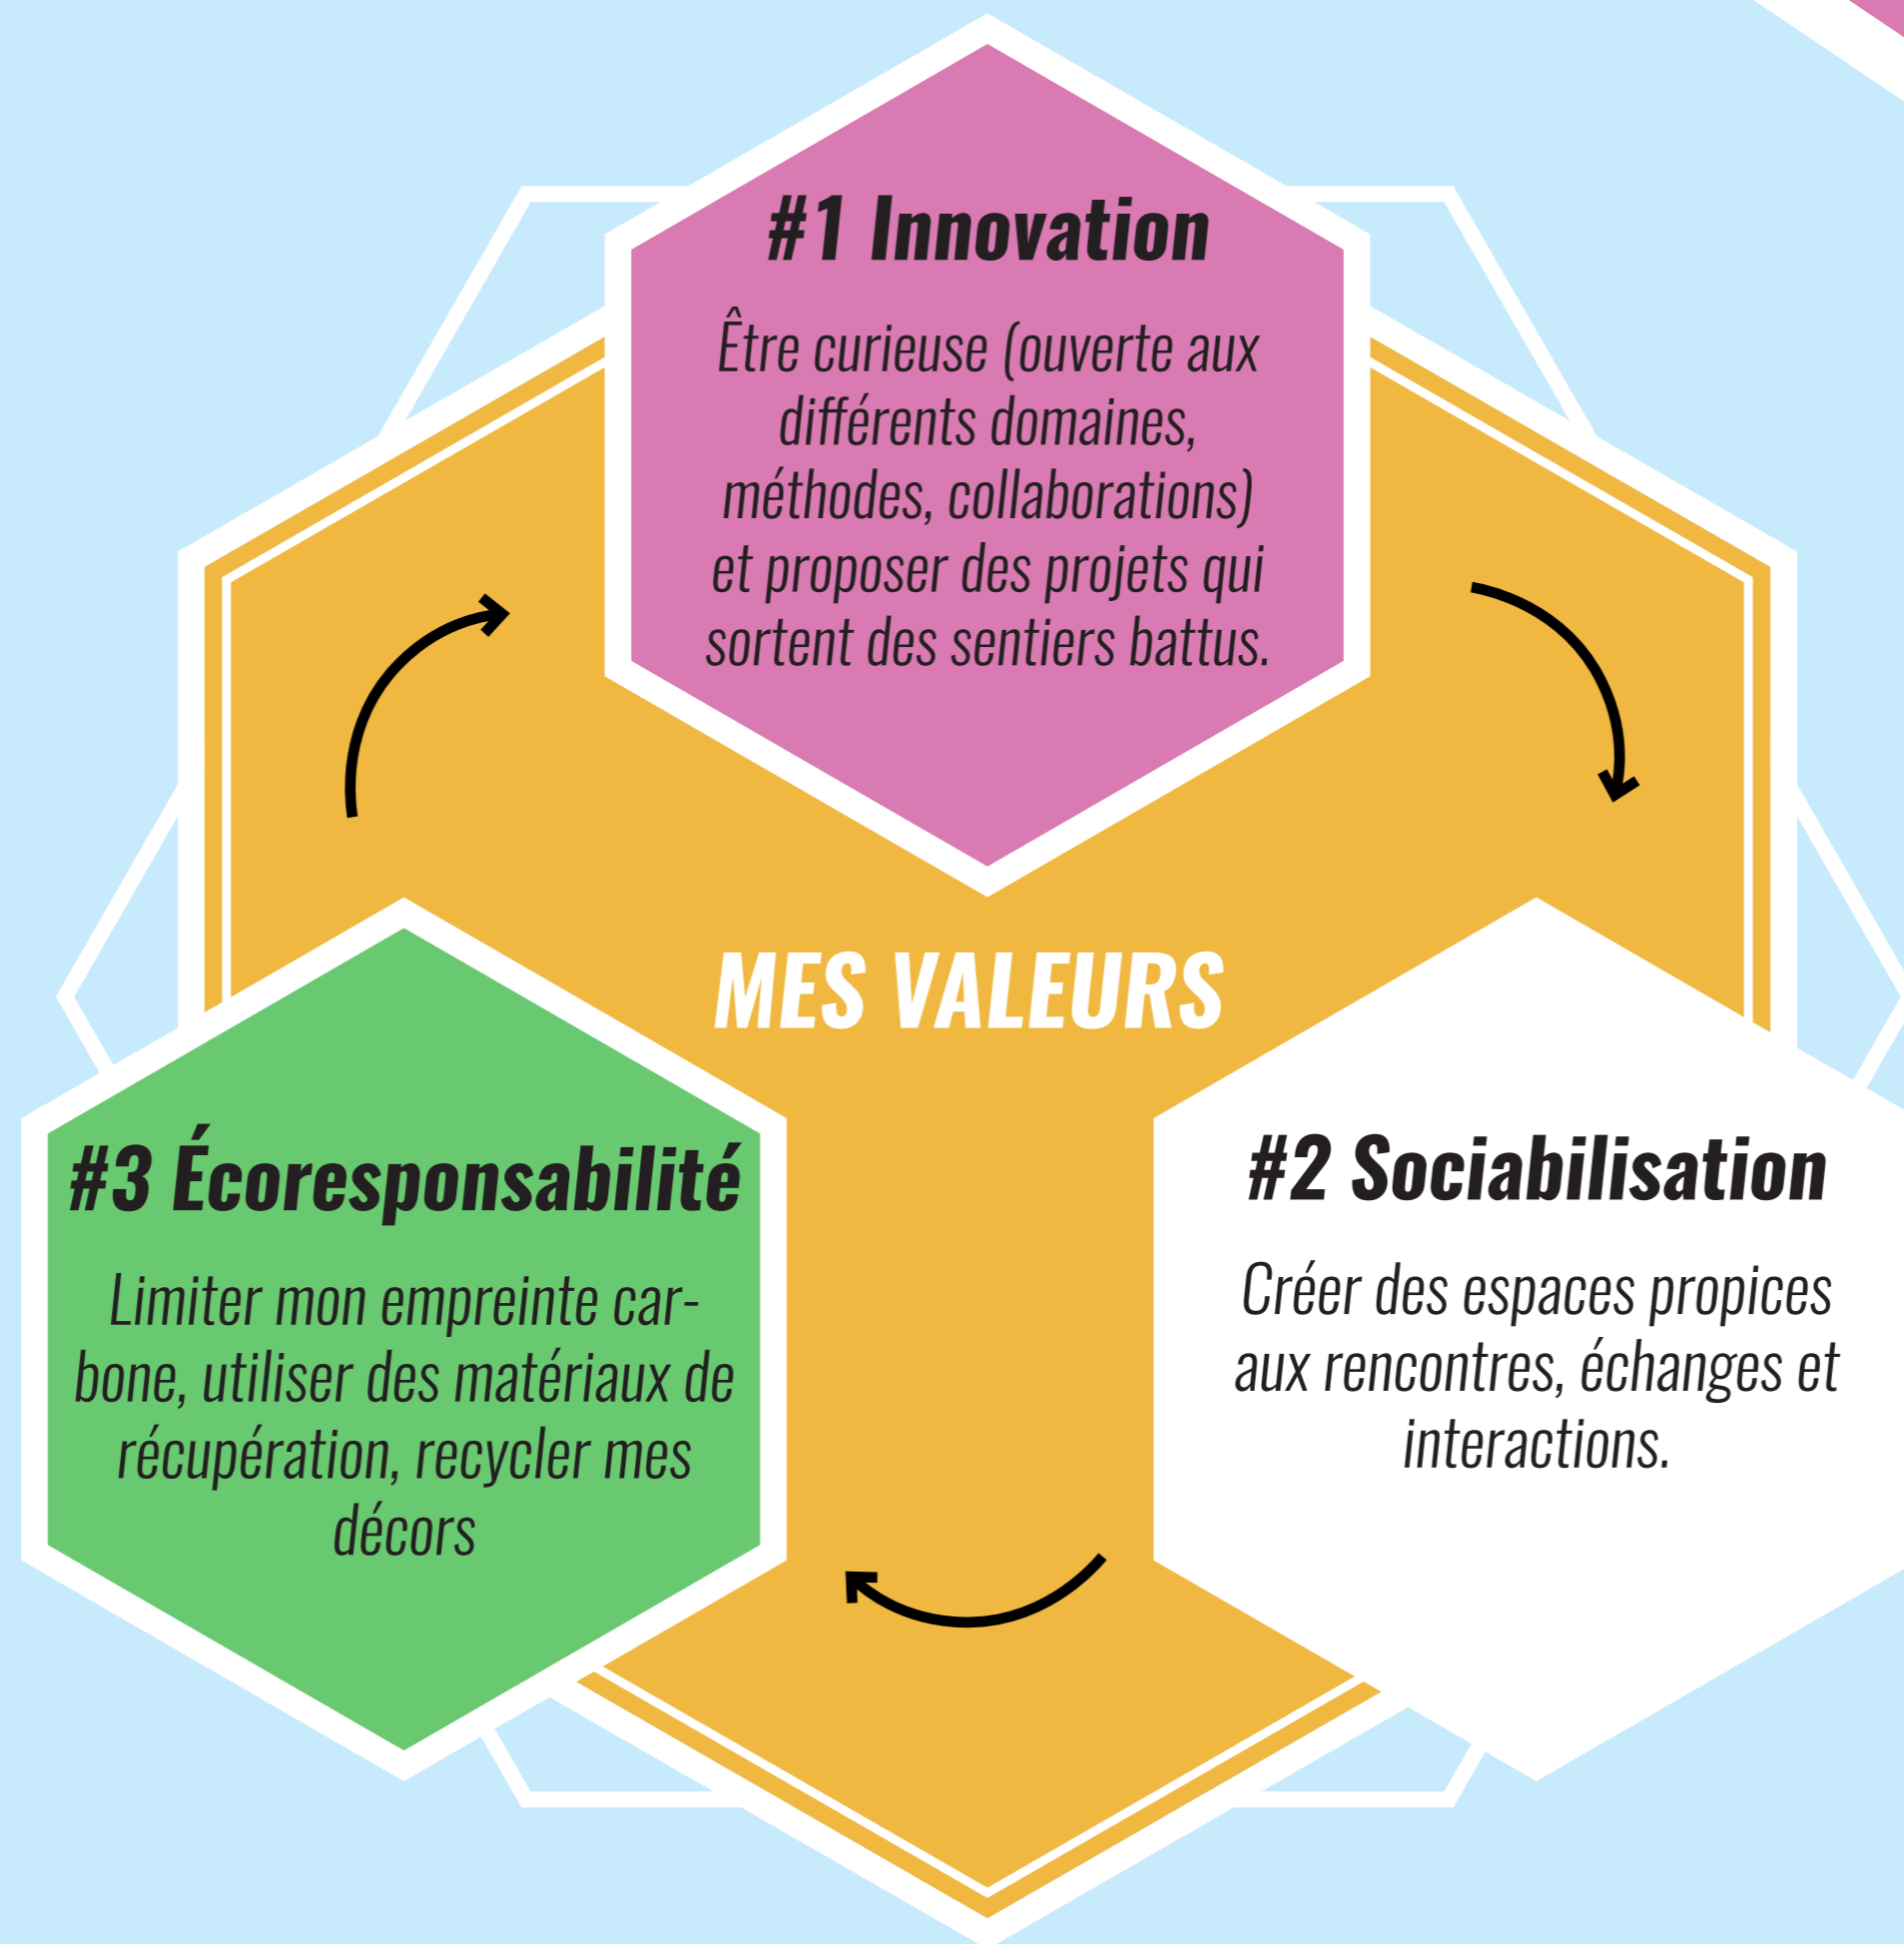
#1 Innovation

Être curieuse (ouverte aux différents domaines, méthodes, collaborations) et proposer des projets qui sortent des sentiers battus.

MES VALEURS

#3 Écoresponsabilité

Limiter mon empreinte carbone, utiliser des matériaux de récupération, recycler mes décors

#2 Sociabilisation

Créer des espaces propices aux rencontres, échanges et interactions.